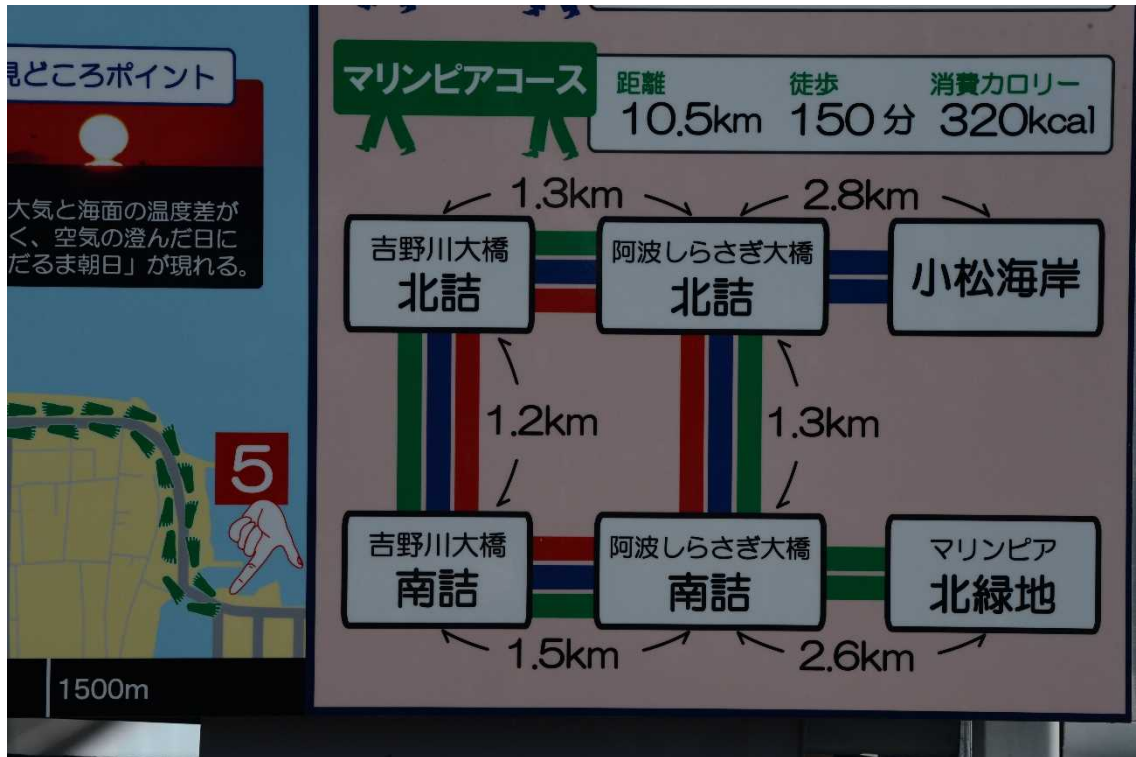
見どころポイント

大気と海面の温度差が
く、空気の澄んだ日に
だるま朝日」が現れる。

5

1500m

マリンピアコース

距離
10.5km

徒歩
150分

消費カロリー
320kcal

1.3km

2.8km

吉野川大橋
北詰

阿波しらさぎ大橋
北詰

小松海岸

1.2km

1.3km

吉野川大橋
南詰

阿波しらさぎ大橋
南詰

マリンピア
北緑地

1.5km

2.6km